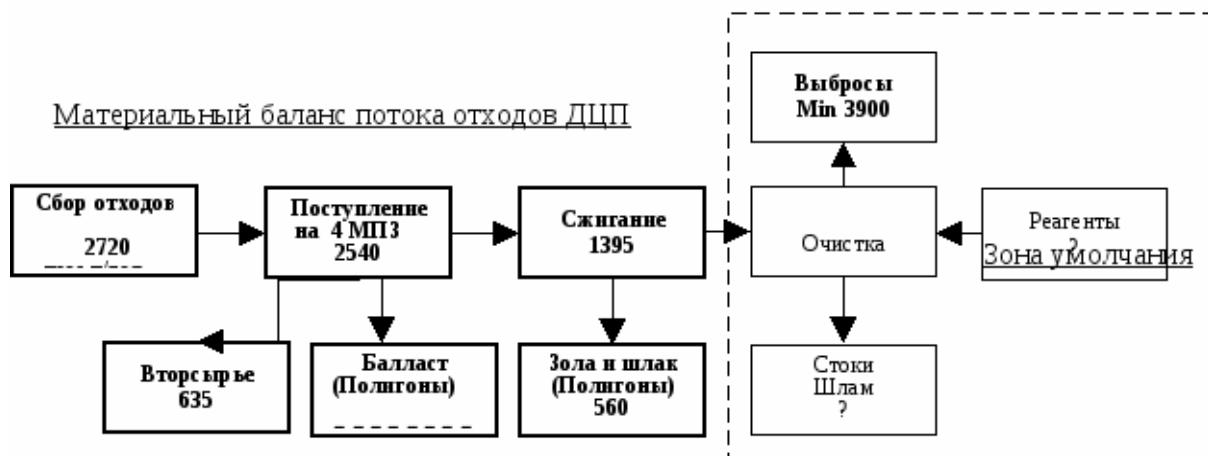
Материальный баланс потока отходов ДЦП

Сбор отходов
2720

Поступление на 4 МПЗ
2540

Сжигание
1395

Выбросы
Min 3900

Очистка

Реагенты
?

Зона умолчания

Вторсырье
635

Балласт
(Полигоны)

Зола и шлак
(Полигоны)
560

Стоки
Шлам
?